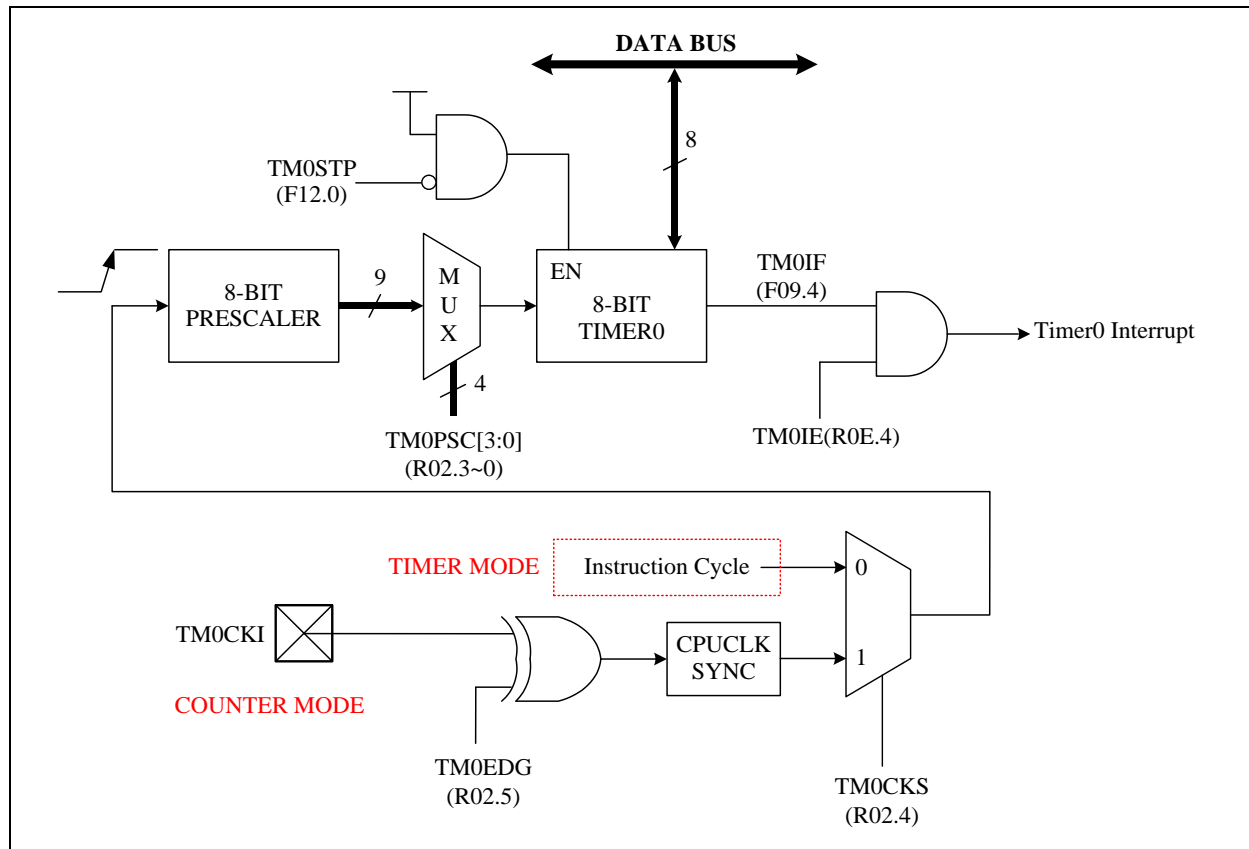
DATA BUS

8

TM0STP
(F12.0)

8-BIT
PRESCALER

9

M
U
X

4

TM0PSC[3:0]
(R02.3~0)

EN
8-BIT
TIMER0

TM0IF
(F09.4)

Timer0 Interrupt

TM0IE(R0E.4)

TIMER MODE

Instruction Cycle

0

TM0CKI

CPUCLK
SYNC

1

COUNTER MODE

TM0EDG
(R02.5)

TM0CKS
(R02.4)